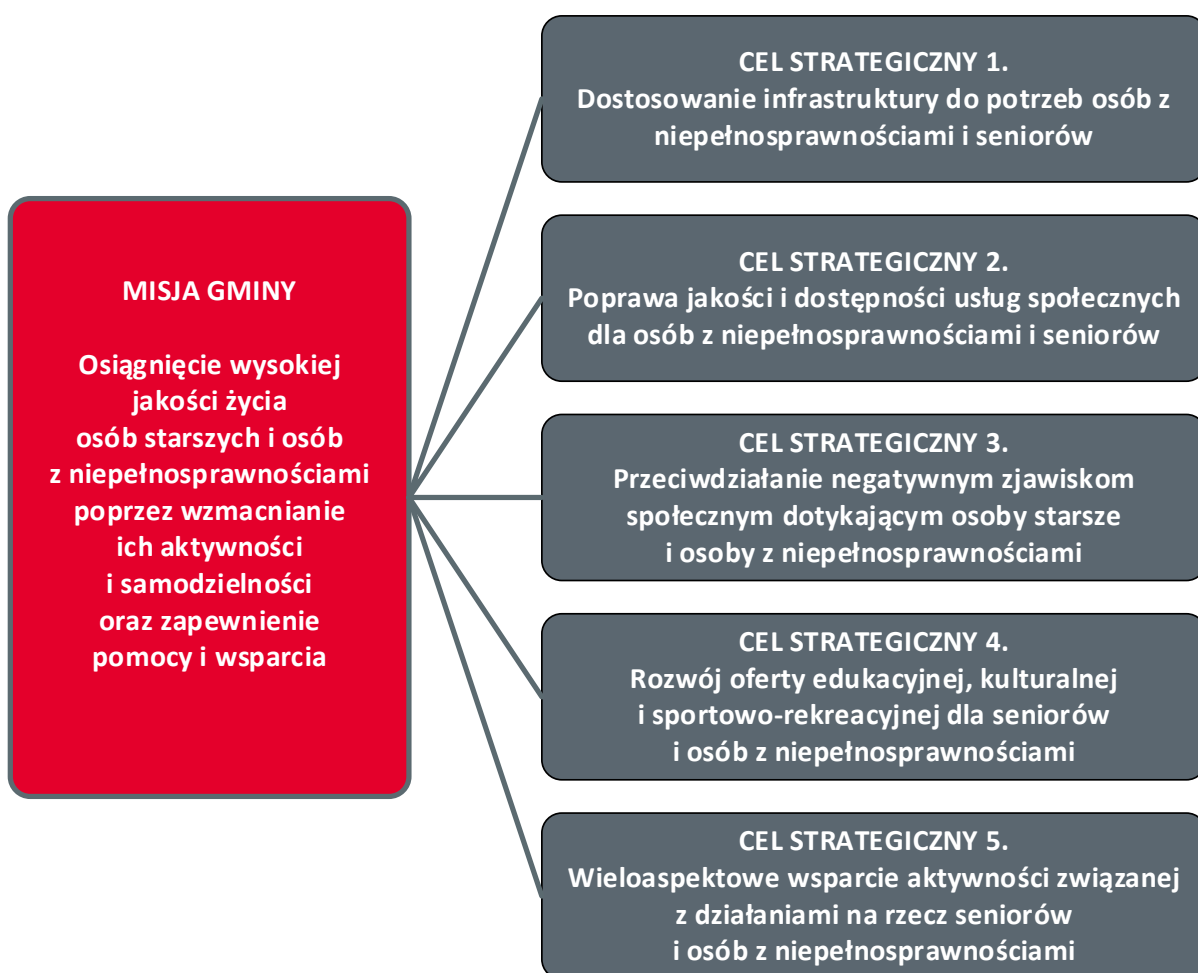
MISJA GMINY

Osiągnięcie wysokiej jakości życia osób starszych i osób z niepełnosprawnościami poprzez wzmacnianie ich aktywności i samodzielności oraz zapewnienie pomocy i wsparcia

CEL STRATEGICZNY 1.
Dostosowanie infrastruktury do potrzeb osób z niepełnosprawnościami i seniorów

CEL STRATEGICZNY 2.
Poprawa jakości i dostępności usług społecznych dla osób z niepełnosprawnościami i seniorów

CEL STRATEGICZNY 3.
Przeciwdziałanie negatywnym zjawiskom społecznym dotykającym osoby starsze i osoby z niepełnosprawnościami

CEL STRATEGICZNY 4.
Rozwój oferty edukacyjnej, kulturalnej i sportowo-rekreacyjnej dla seniorów i osób z niepełnosprawnościami

CEL STRATEGICZNY 5.
Wieloaspektowe wsparcie aktywności związanej z działaniami na rzecz seniorów i osób z niepełnosprawnościami